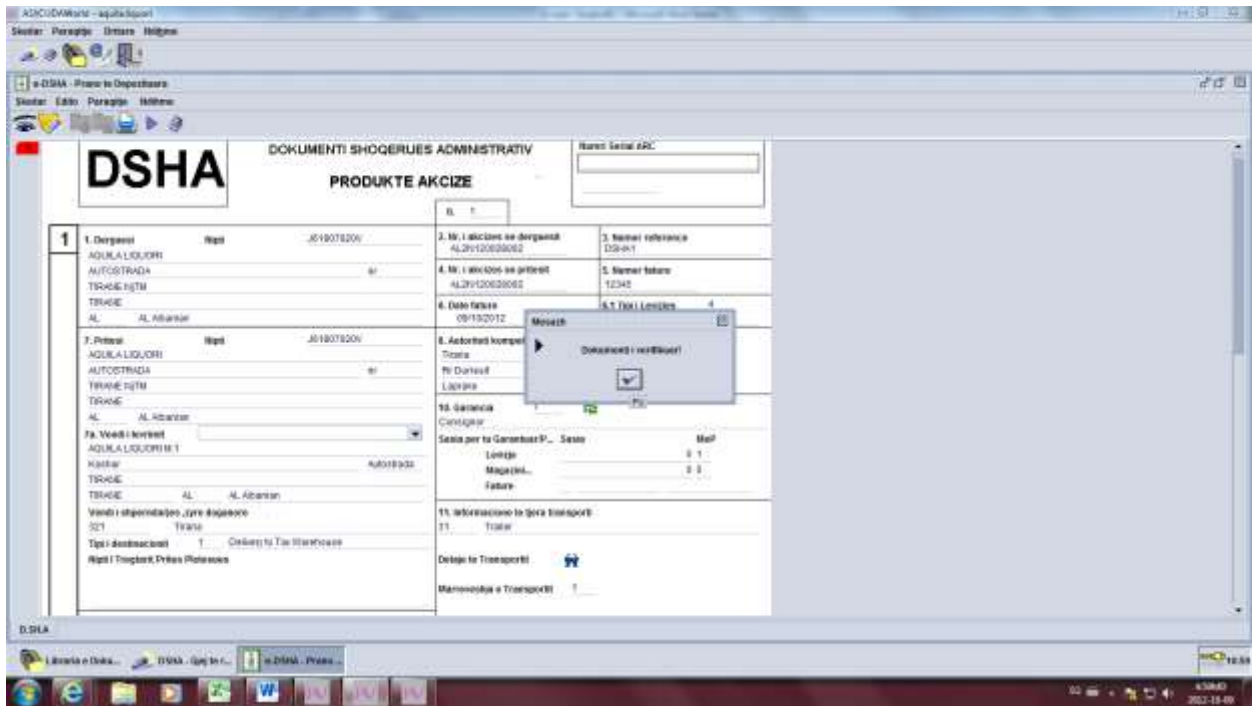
ASYCUDAWorld - aquila liquori
Skedar Paraqitje Dritare Ndihme

e-DSHA - Pranimi Dispecimi
Skedar Edito Paraqitje Ndihme

DSHA
DOKUMENTI SHOQERUES ADMINISTRATIV
PRODUKTE AKCIZE
Numri Serial ARC

1
1. Dergaesi Nipti J61807820V
AQUILA LIQUORI
AUTOSTRADA
TIRANE NJTM
TIRANE
AL AL Albanian

2. Nr. i akcizes se dergaesit AL2IV120008002
3. Numer reference DSHA1
4. Nr. i akcizes se pritesit AL2IV120008002
5. Numer fature 12345
6. Date fature 09/10/2012
6.1 Tipi i Levizjes 4

7. Pritesi Nipti J61807820V
AQUILA LIQUORI
AUTOSTRADA
TIRANE NJTM
TIRANE
AL AL Albanian

8. Autoriteti kompet
Tirana
Rr Durresit
Laprake

Mesazh
Dokumenti i verifikuar!
Po

7a. Vendi i levrimit
AQUILA LIQUORI M 1
Kashar Autostrada
TIRANE
TIRANE AL AL Albanian

10. Garancia 1
Caroagnar
Sasia per te Garantuar/P... Sasia MoP
Levizje 0 1
Magazin... 0 1
Fature

Vendi i shpernadasjes ,Zyre doganore
321 Tirana
Tipi i destinacionit 1 Delivery to Tax Warehouse
Nipti i Tregtarit Prites Piotesues

11. Informacione te tjera transporti
11 Trailer
Detaje te Transportit
Marreveshja e Transportit 1

DSHA

Liraria e Doka... DSHA - Gjej te r... e-DSHA - Prano...
10:59